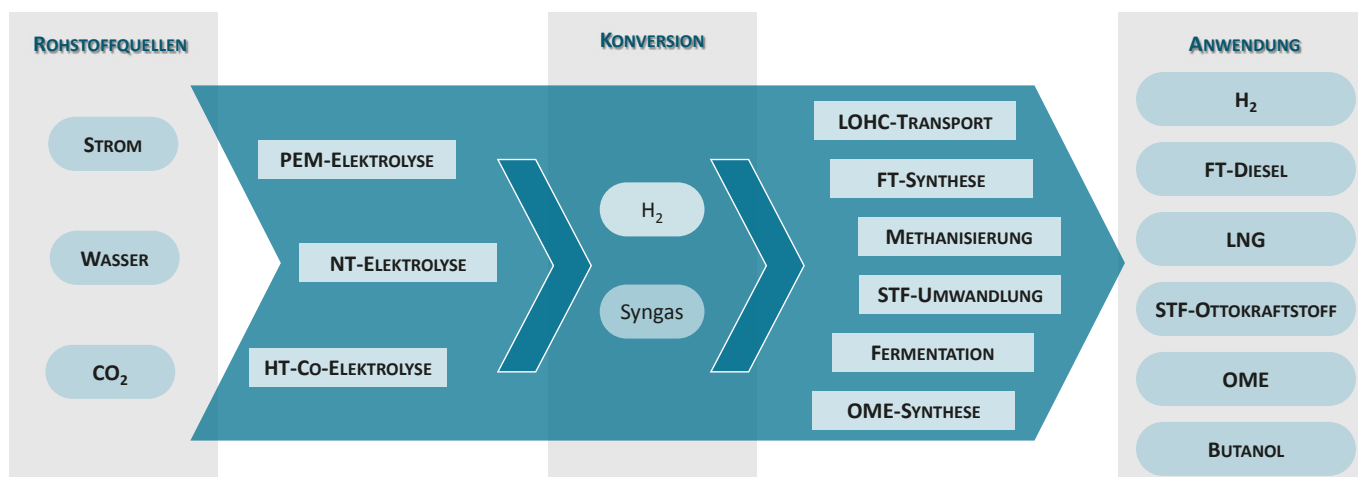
ROHSTOFFQUELLEN

STROM

WASSER

$CO_2$

PEM-ELEKTROLYSE

NT-ELEKTROLYSE

HT-CO-ELEKTROLYSE

KONVERSION

$H_2$

Syngas

LOHC-TRANSPORT

FT-SYNTHESE

METHANISIERUNG

STF-UMWANDLUNG

FERMENTATION

OME-SYNTHESE

ANWENDUNG

$H_2$

FT-DIESEL

LNG

STF-OTTOKRAFTSTOFF

OME

BUTANOL